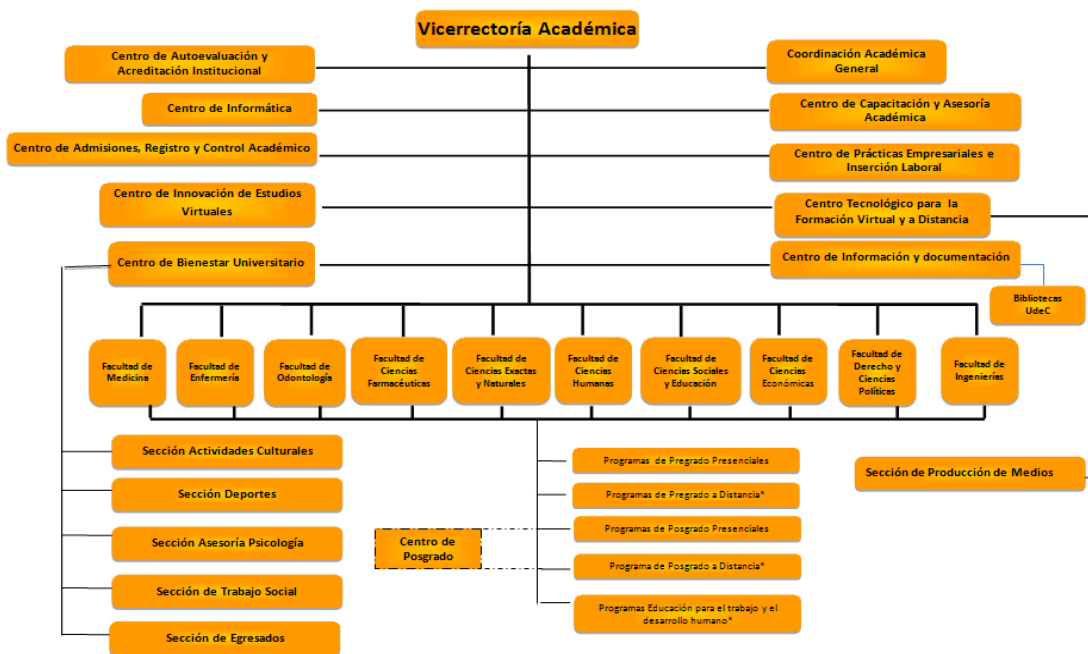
Vicerrectoría Académica

Centro de Autoevaluación y Acreditación Institucional

Centro de Informática

Centro de Admisiones, Registro y Control Académico

Centro de Innovación de Estudios Virtuales

Centro de Bienestar Universitario

Coordinación Académica General

Centro de Capacitación y Asesoría Académica

Centro de Prácticas Empresariales e Inserción Laboral

Centro Tecnológico para la Formación Virtual y a Distancia

Centro de Información y documentación

Bibliotecas UdeC

Facultad de Medicina

Facultad de Enfermería

Facultad de Odontología

Facultad de Ciencias Farmacéuticas

Facultad de Ciencias Exactas y Naturales

Facultad de Ciencias Humanas

Facultad de Ciencias Sociales y Educación

Facultad de Ciencias Económicas

Facultad de Derecho y Ciencias Políticas

Facultad de Ingenierías

Sección Actividades Culturales

Sección Deportes

Sección Asesoría Psicología

Sección de Trabajo Social

Sección de Egresados

Centro de Posgrado

Programas de Pregrado Presenciales

Programas de Pregrado a Distancia*

Programas de Posgrado Presenciales

Programa de Posgrado a Distancia*

Programas Educación para el trabajo y el desarrollo humano*

Sección de Producción de Medios